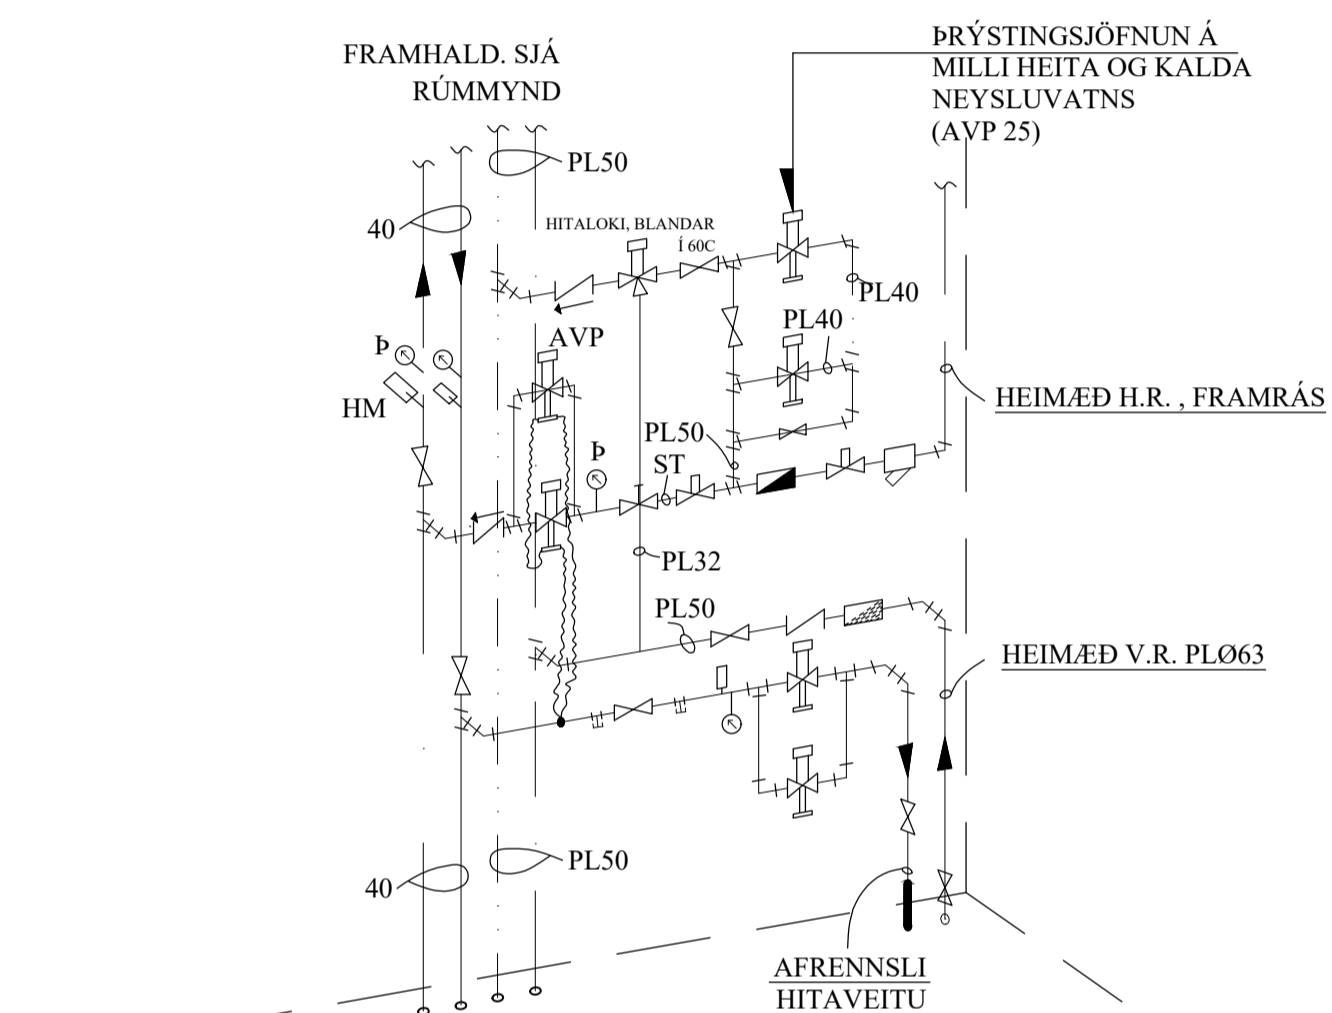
FRAMHALD. SJÁ RÚMMYND

ÞRÝSTINGSJÖFNUN Á MILLI HEITA OG KALDA NEYSLUVATNS (AVP 25)

PL50

40

HITALOKI, BLANDAR Í 60C

PL40

PL40

AVP

Þ

HM

HEIMÆÐ H.R. , FRAMRÁS

PL50

ST

Þ

PL32

PL50

HEIMÆÐ V.R. PLØ63

PL50

40

AFRENNSLI HITAVEITU